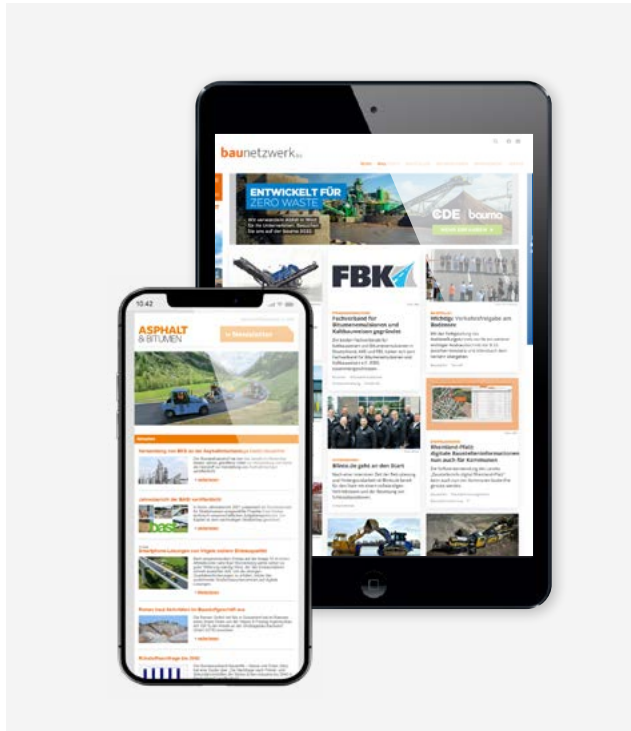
baunetzwerk.biz

ENTWICKELT FÜR ZERO WASTE

CDE | bauma

FBK

Fachverband für Bitumenemulsionen und Kaltbauweisen gegründet

Wichtige Verkehrsfreigabe am Bodensee

Rheinland-Pfalz digitale Baustelleninformationen nun auch für Kommunen

Bilesk.de geht an den Start

10:42

ASPHALT & BITUMEN

» Newsletter

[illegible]